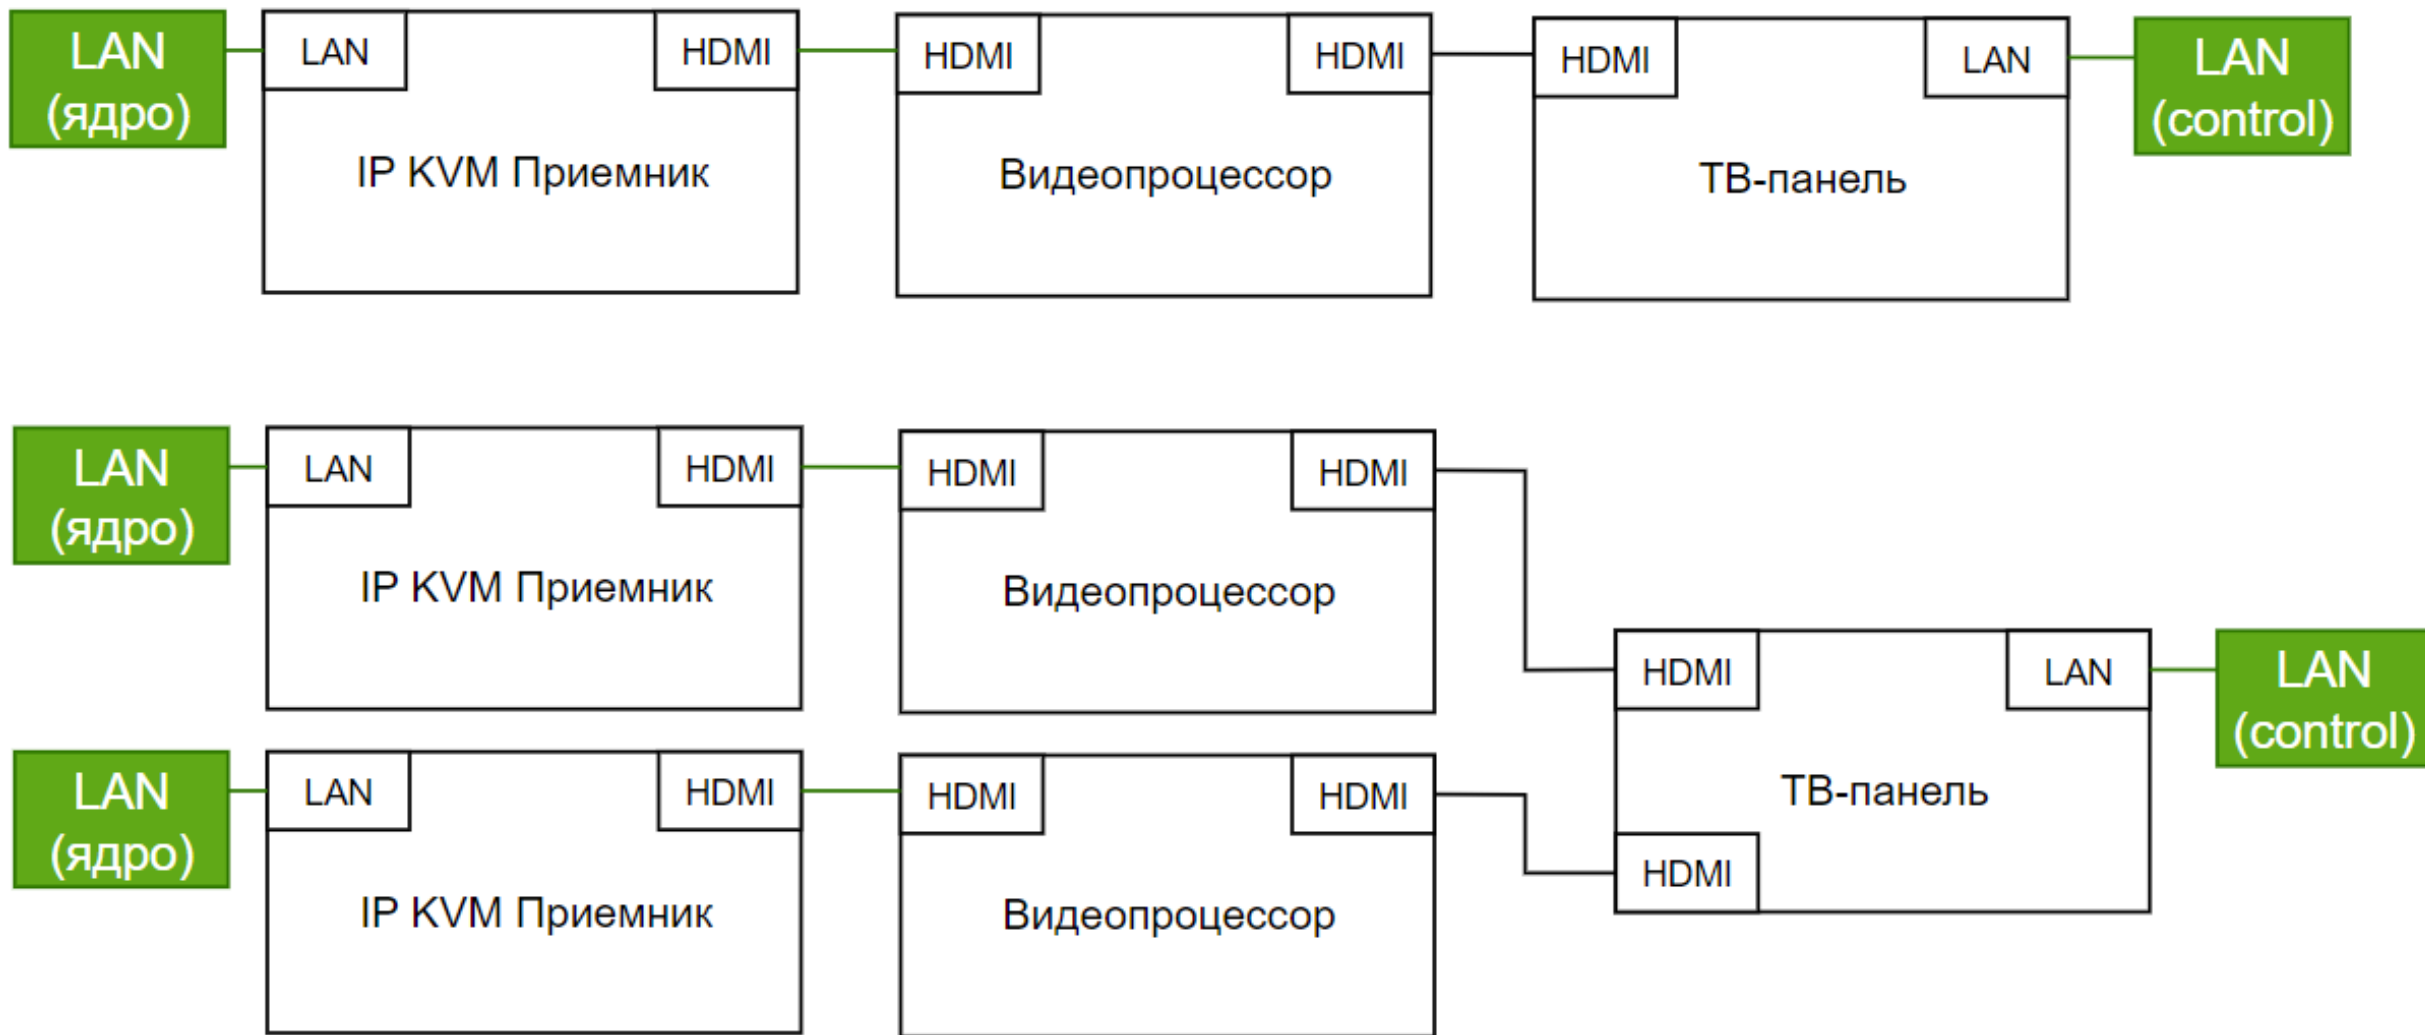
LAN (ядро)

LAN

HDMI

IP KVM Приемник

HDMI

HDMI

Видеопроцессор

HDMI

LAN

ТВ-панель

LAN (control)

LAN (ядро)

LAN

HDMI

IP KVM Приемник

HDMI

HDMI

Видеопроцессор

HDMI

LAN

ТВ-панель

HDMI

LAN (control)

LAN (ядро)

LAN

HDMI

IP KVM Приемник

HDMI

HDMI

Видеопроцессор